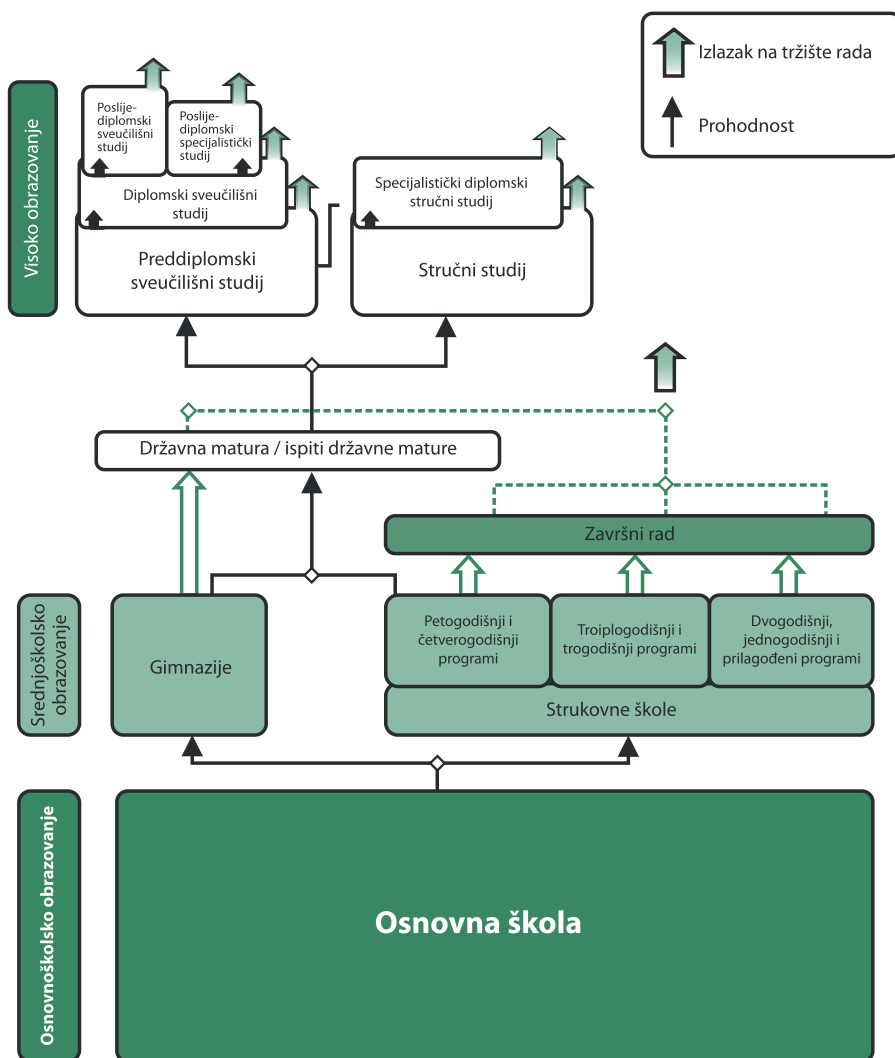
Izlazak na tržište rada

Prohodnost

Visoko obrazovanje

Poslijediplomski sveučilišni studij

Poslijediplomski specijalistički studij

Diplomski sveučilišni studij

Preddiplomski sveučilišni studij

Specijalistički diplomski stručni studij

Stručni studij

Državna matura / ispiti državne mature

Završni rad

Srednjoškolsko obrazovanje

Gimnazije

Petogodišnji i četverogodišnji programi

Troiplogodišnji i trogodišnji programi

Dvogodišnji, jednogodišnji i prilagođeni programi

Strukovne škole

Osnovnoškolsko obrazovanje

Osnovna škola